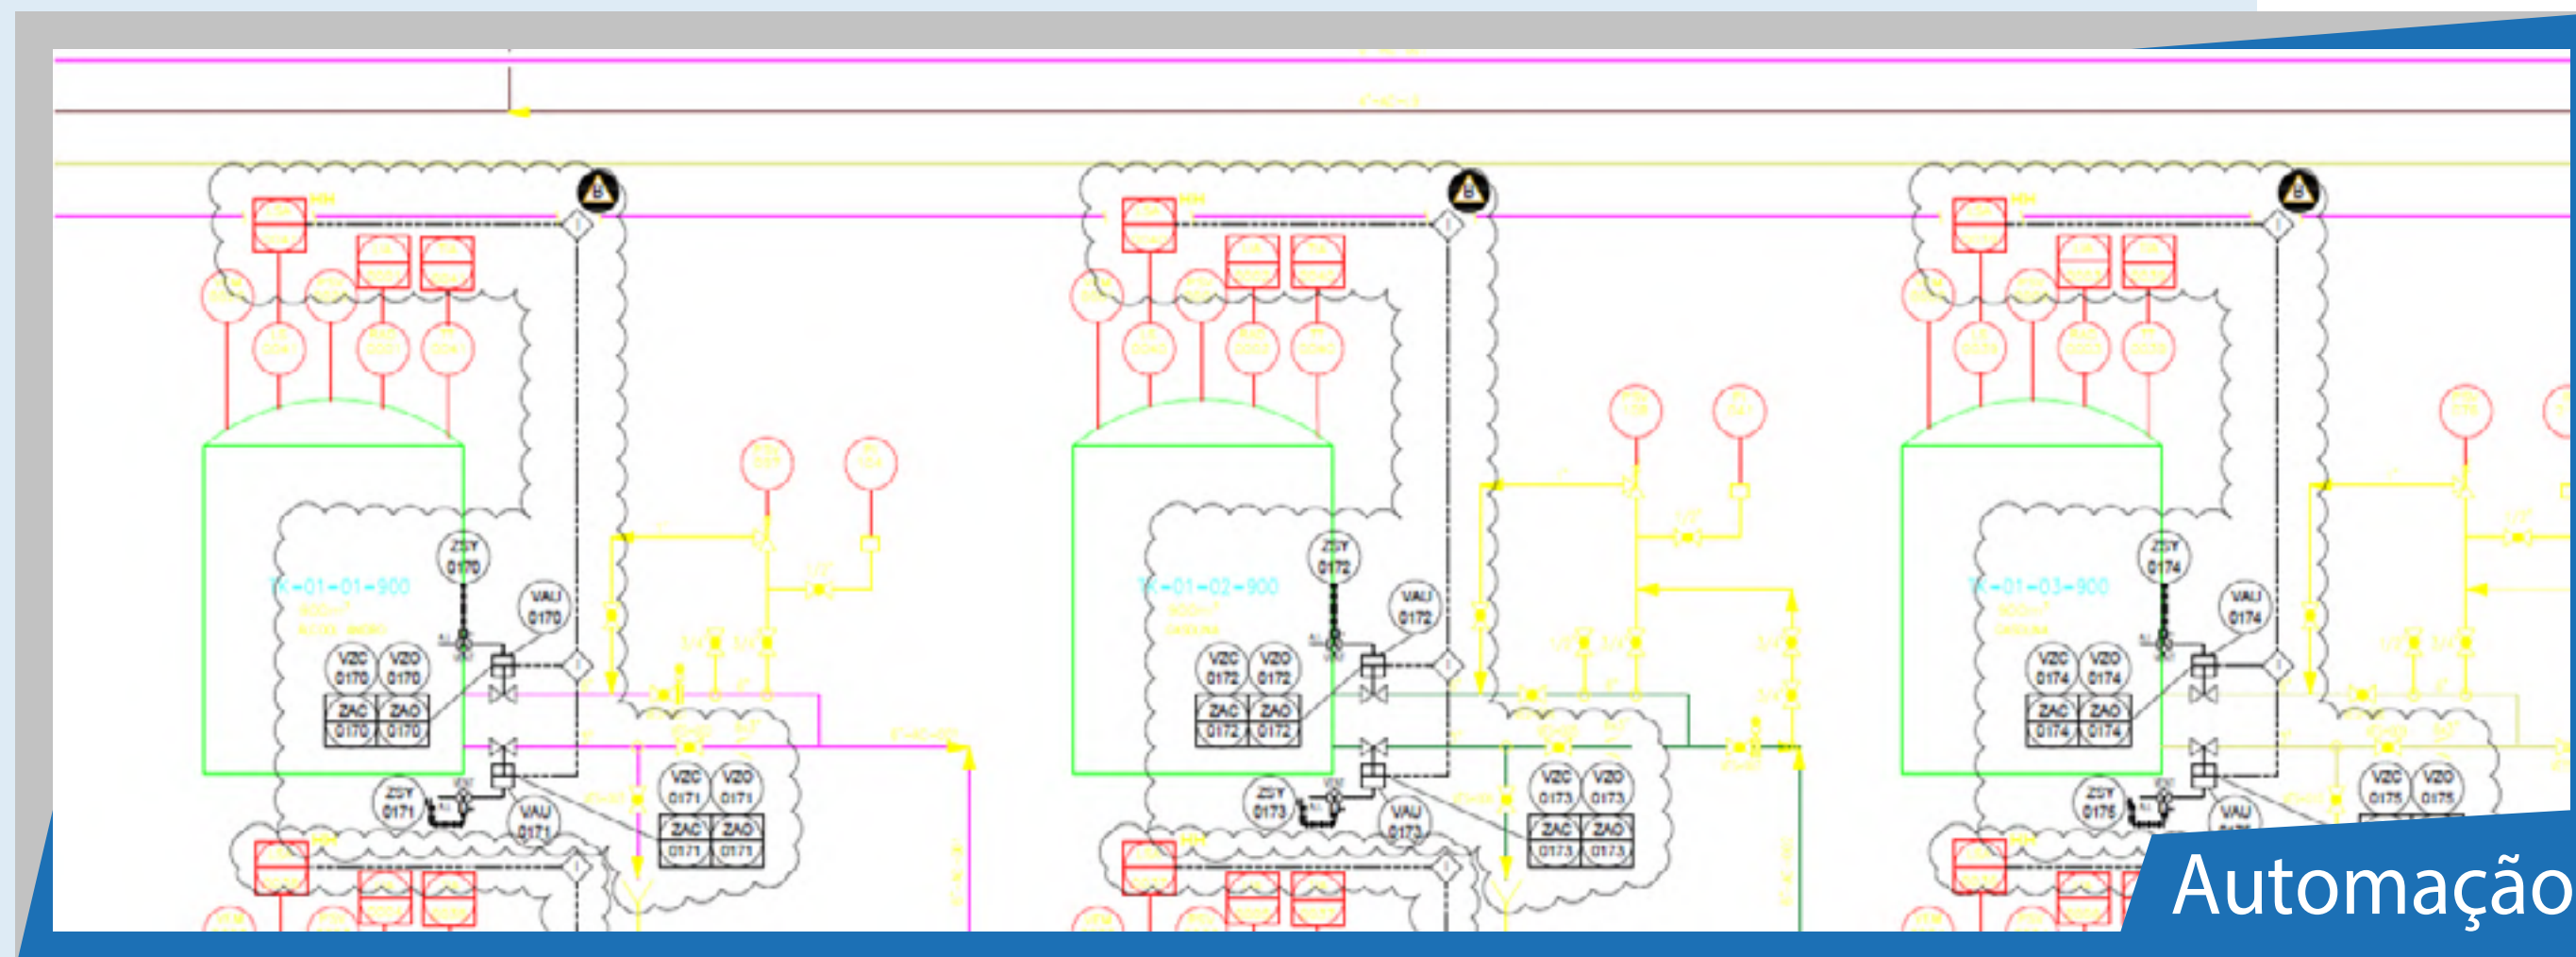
TK-01-01-900
ZSY 0170
VAU 0170
VZC 0170
VZO 0170
ZAC 0170
ZAO 0170
ZSY 0171
VAU 0171
VZC 0171
VZO 0171
ZAC 0171
ZAO 0171
TK-01-02-900
ZSY 0172
VAU 0172
VZC 0172
VZO 0172
ZAC 0172
ZAO 0172
ZSY 0173
VAU 0173
VZC 0173
VZO 0173
ZAC 0173
ZAO 0173
TK-01-03-900
ZSY 0174
VAU 0174
VZC 0174
VZO 0174
ZAC 0174
ZAO 0174
ZSY 0175
VZC 0175
VZO 0175
Automação